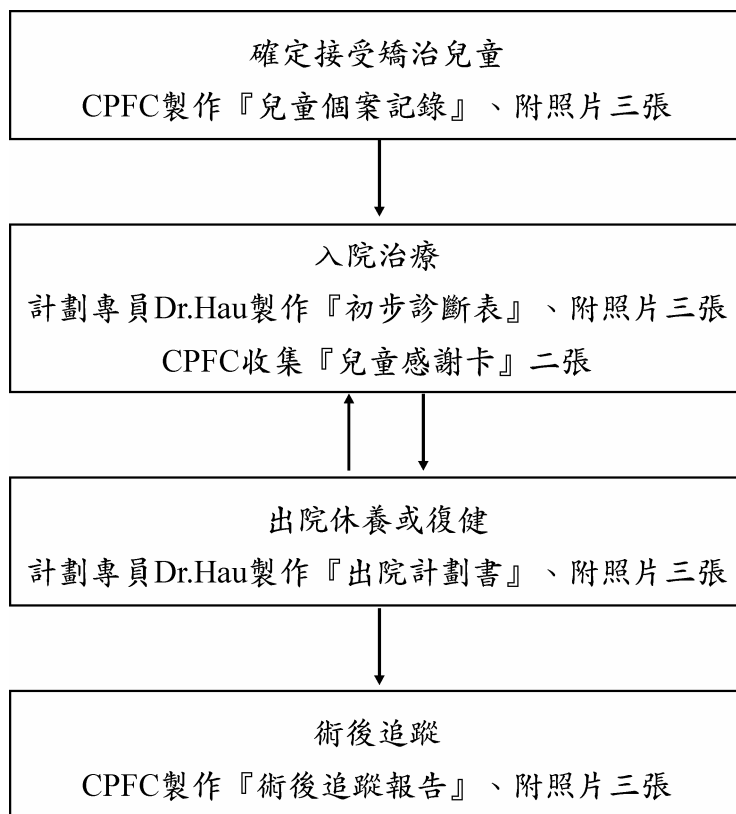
確定接受矯治兒童
CPFC製作『兒童個案記錄』、附照片三張

入院治療
計劃專員Dr.Hau製作『初步診斷表』、附照片三張
CPFC收集『兒童感謝卡』二張

出院休養或復健
計劃專員Dr.Hau製作『出院計劃書』、附照片三張

術後追蹤
CPFC製作『術後追蹤報告』、附照片三張